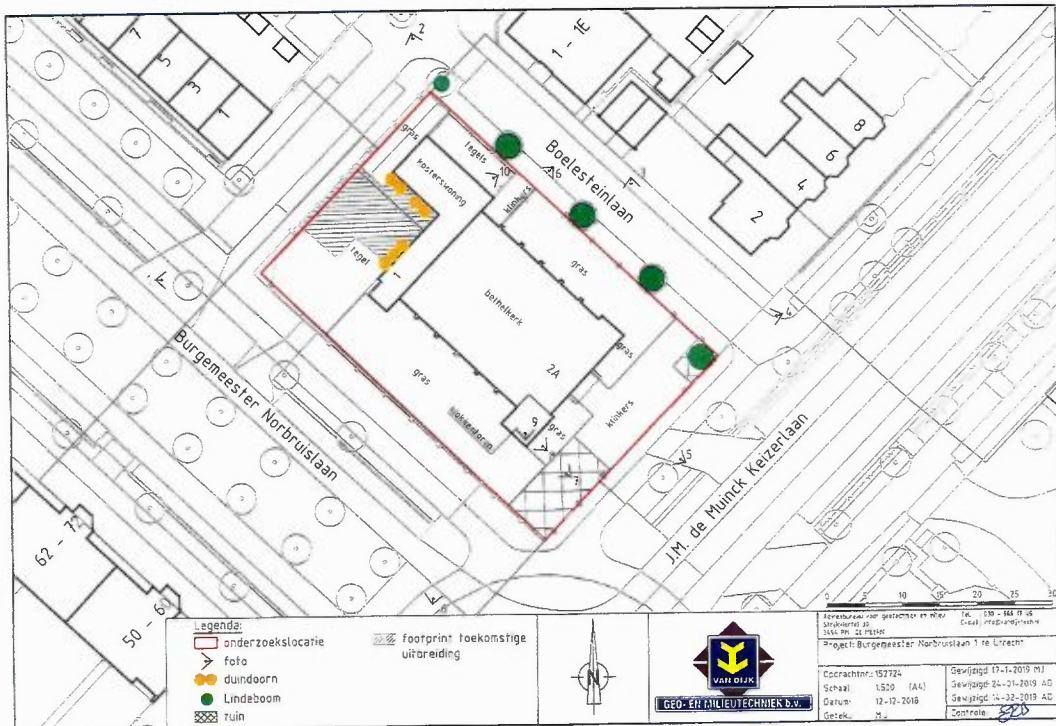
7
5
3
1
1 - 1E
8
6
4
2
2
gras
regels
10
Boelesteinlaan
3
kosterswoning
klinkers
regel
1
gras
bothelkerk
gras
Burgemeester Norbruislaan
2A
gras
gras
klokkentoren
9
gras
klinkers
5
7
J.M. de Muinck Keizerlaan
62 - 72
50 - 60
0
5
10
15
20
25
30
Legenda:
onderzoekslocatie
foto
duindoorn
Lindeboom
tuin
footprint toekomstige uitbreiding
N
VAN DIJK
GEO- EN MILIEUTECHNIEK b.v.
Adviesbureau voor geotechniek en milieu
Tel. 030 - 666 13 46
E-mail: info@vandijktechniek
Project: Burgemeester Norbruislaan 1 te Utrecht
Opdrachtnr.: 152724
Schaal: 1:500 (A4)
Datum: 12-12-2018
Getek.: MJ
Gewijzigd: 17-1-2019 MJ
Gewijzigd: 24-01-2019 AD
Gewijzigd: 14-02-2019 AD
Controle: